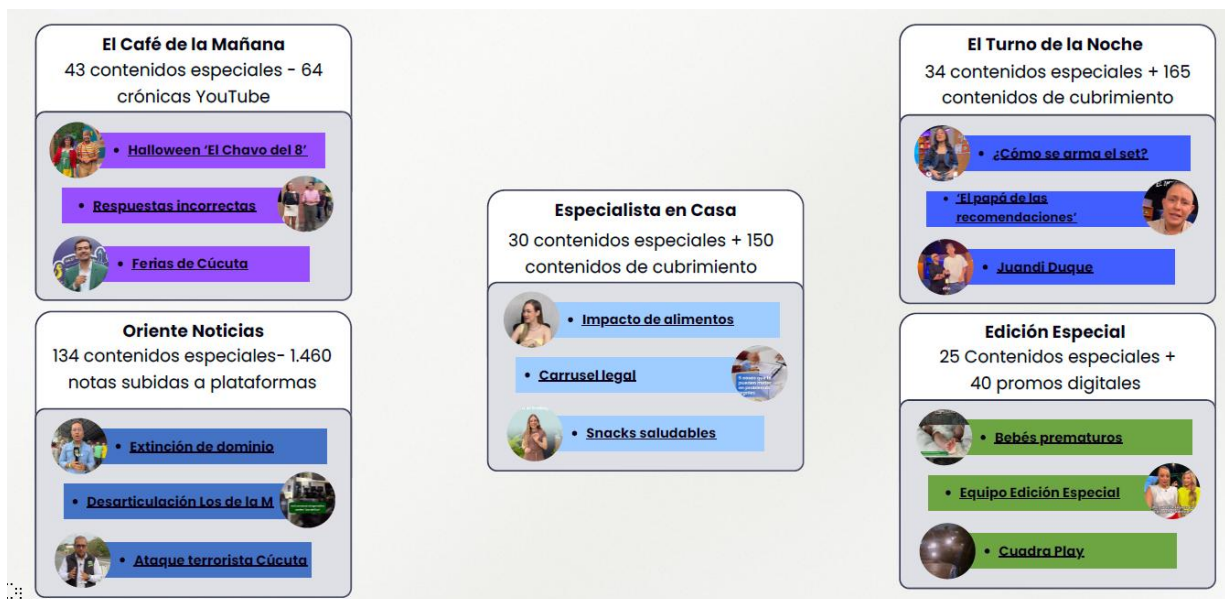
El Café de la Mañana
43 contenidos especiales - 64 crónicas YouTube

- Halloween 'El Chavo del 8'
- Respuestas incorrectas
- Ferias de Cúcuta

Oriente Noticias
134 contenidos especiales- 1.460 notas subidas a plataformas

- Extinción de dominio
- Desarticulación Los de la M
- Ataque terrorista Cúcuta

Especialista en Casa
30 contenidos especiales + 150 contenidos de cubrimiento

- Impacto de alimentos
- Carrusel legal
- Snacks saludables

El Turno de la Noche
34 contenidos especiales + 165 contenidos de cubrimiento

- ¿Cómo se arma el set?
- 'El papá de las recomendaciones'
- Juandi Duque

Edición Especial
25 Contenidos especiales + 40 promos digitales

- Bebés prematuros
- Equipo Edición Especial
- Cuadra Play